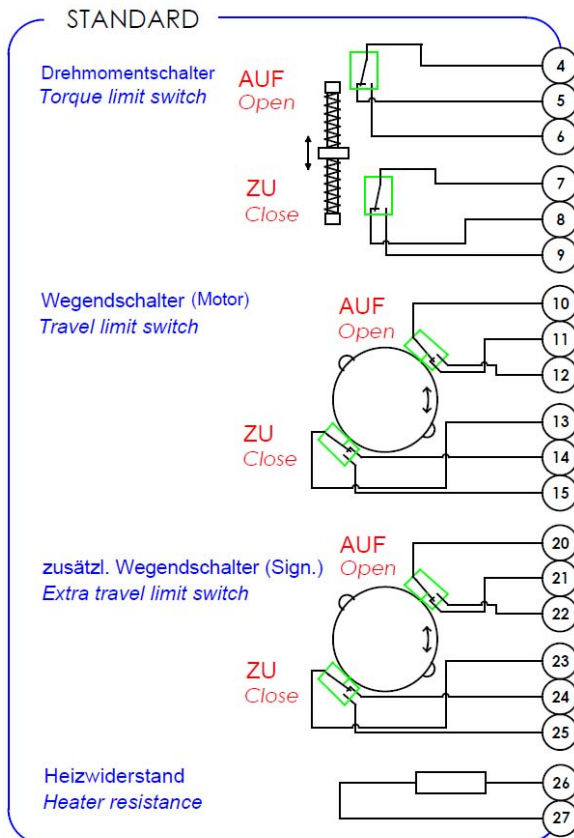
STANDARD

Drehmomentschalter
Torque limit switch

AUF
Open

4
5
6

ZU
Close

7
8
9

Wegendschalter (Motor)
Travel limit switch

AUF
Open

10
11
12

ZU
Close

13
14
15

zusätzl. Wegendschalter (Sign.)
Extra travel limit switch

AUF
Open

20
21
22

ZU
Close

23
24
25

Heizwiderstand
Heater resistance

26
27